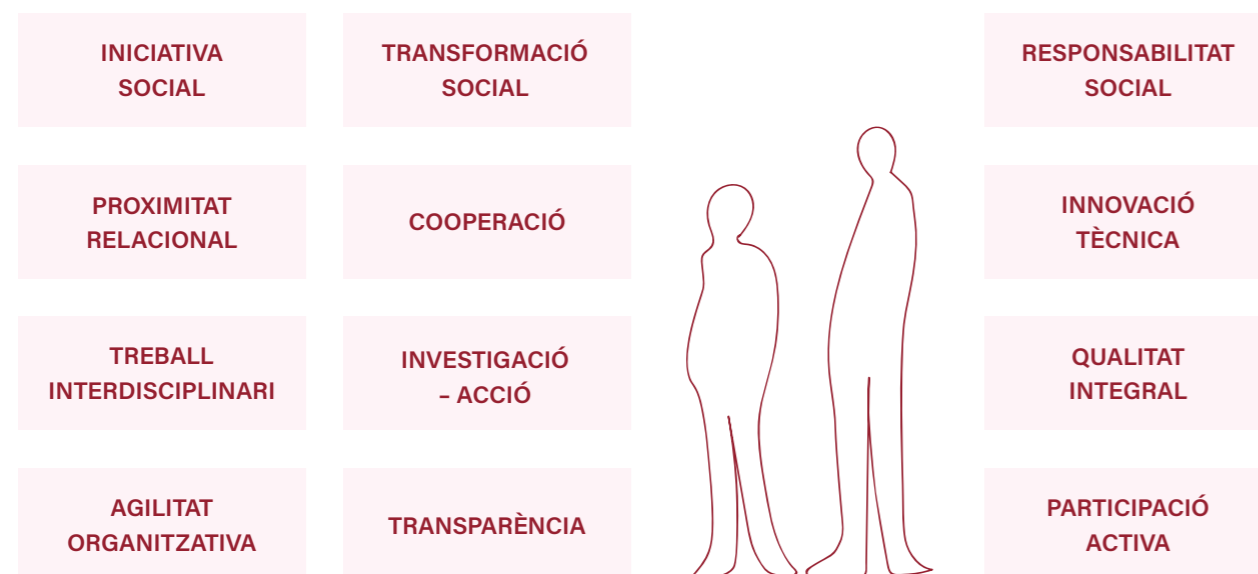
INICIATIVA SOCIAL

PROXIMITAT RELACIONAL

TREBALL INTERDISCIPLINARI

AGILITAT ORGANITZATIVA

TRANSFORMACIÓ SOCIAL

COOPERACIÓ

INVESTIGACIÓ – ACCIÓ

TRANSPARÈNCIA

RESPONSABILITAT SOCIAL

INNOVACIÓ TÈCNICA

QUALITAT INTEGRAL

PARTICIPACIÓ ACTIVA